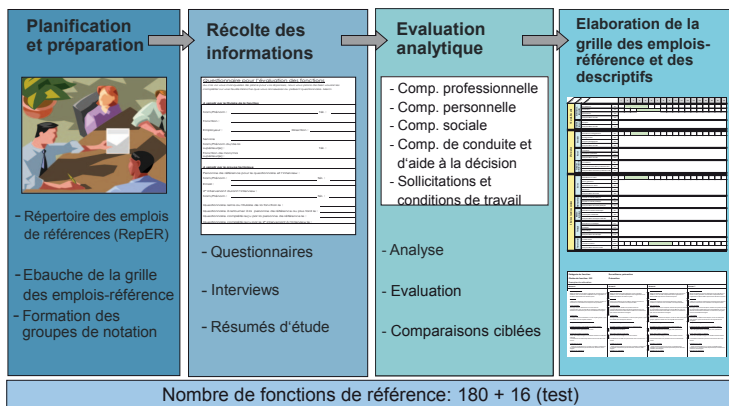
Planification et préparation

- Répertoire des emplois de références (RepER)

- Ebauche de la grille des emplois-référence

- Formation des groupes de notation

Récolte des informations

Questionnaire pour l'évaluation des fonctions

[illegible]

- Questionnaires

- Interviews

- Résumés d'étude

Evaluation analytique

- Comp. professionnelle
- Comp. personnelle
- Comp. sociale
- Comp. de conduite et d'aide à la décision
- Sollicitations et conditions de travail

- Analyse

- Evaluation

- Comparaisons ciblées

Elaboration de la grille des emplois-référence et des descriptifs

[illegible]

Nombre de fonctions de référence: 180 + 16 (test)